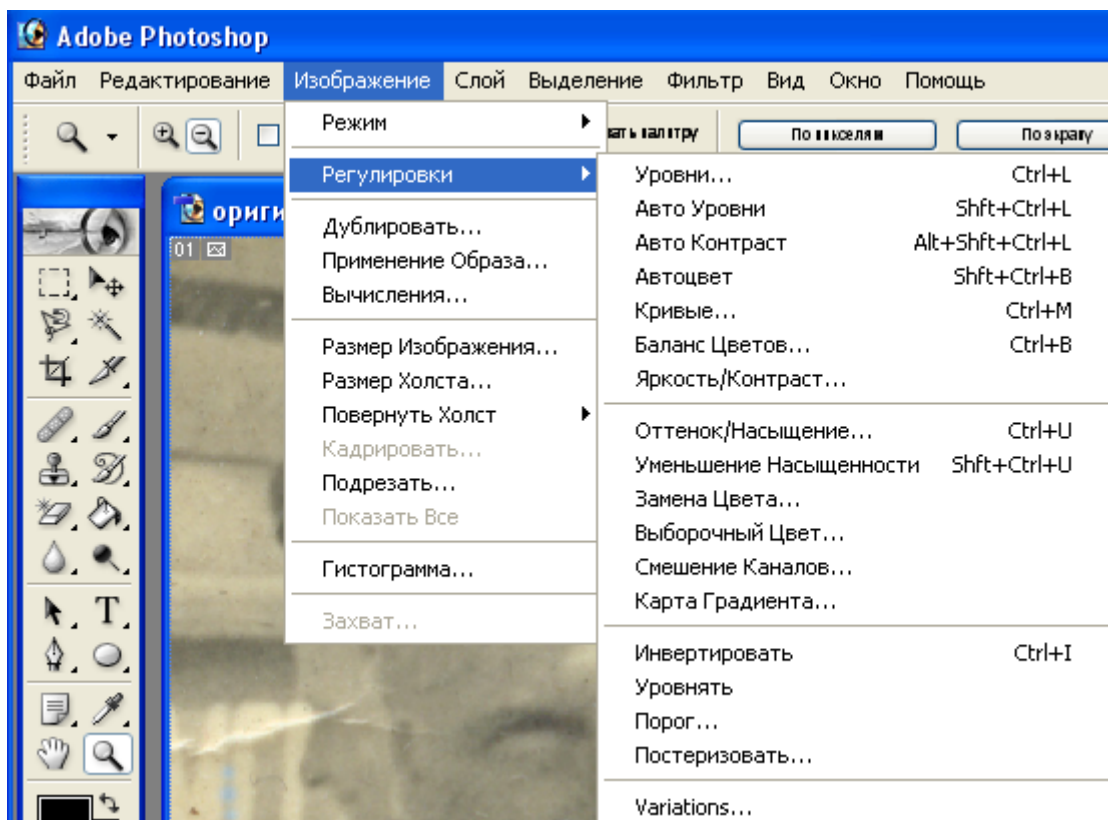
Adobe Photoshop

Файл Редактирование Изображение Слой Выделение Фильтр Вид Окно Помощь

ать палитру По пикселям По экрану

ориги

01

Режим
Регулировки
Дублировать...
Применение Образа...
Вычисления...
Размер Изображения...
Размер Холста...
Повернуть Холст
Кадрировать...
Подрезать...
Показать Все
Гистограмма...
Захват...

Уровни... Ctrl+L
Авто Уровни Shft+Ctrl+L
Авто Контраст Alt+Shft+Ctrl+L
Автоцвет Shft+Ctrl+B
Кривые... Ctrl+M
Баланс Цветов... Ctrl+B
Яркость/Контраст...
Оттенок/Насыщение... Ctrl+U
Уменьшение Насыщенности Shft+Ctrl+U
Замена Цвета...
Выборочный Цвет...
Смешение Каналов...
Карта Градиента...
Инвертировать Ctrl+I
Уровнять
Порог...
Постеризовать...
Variations...